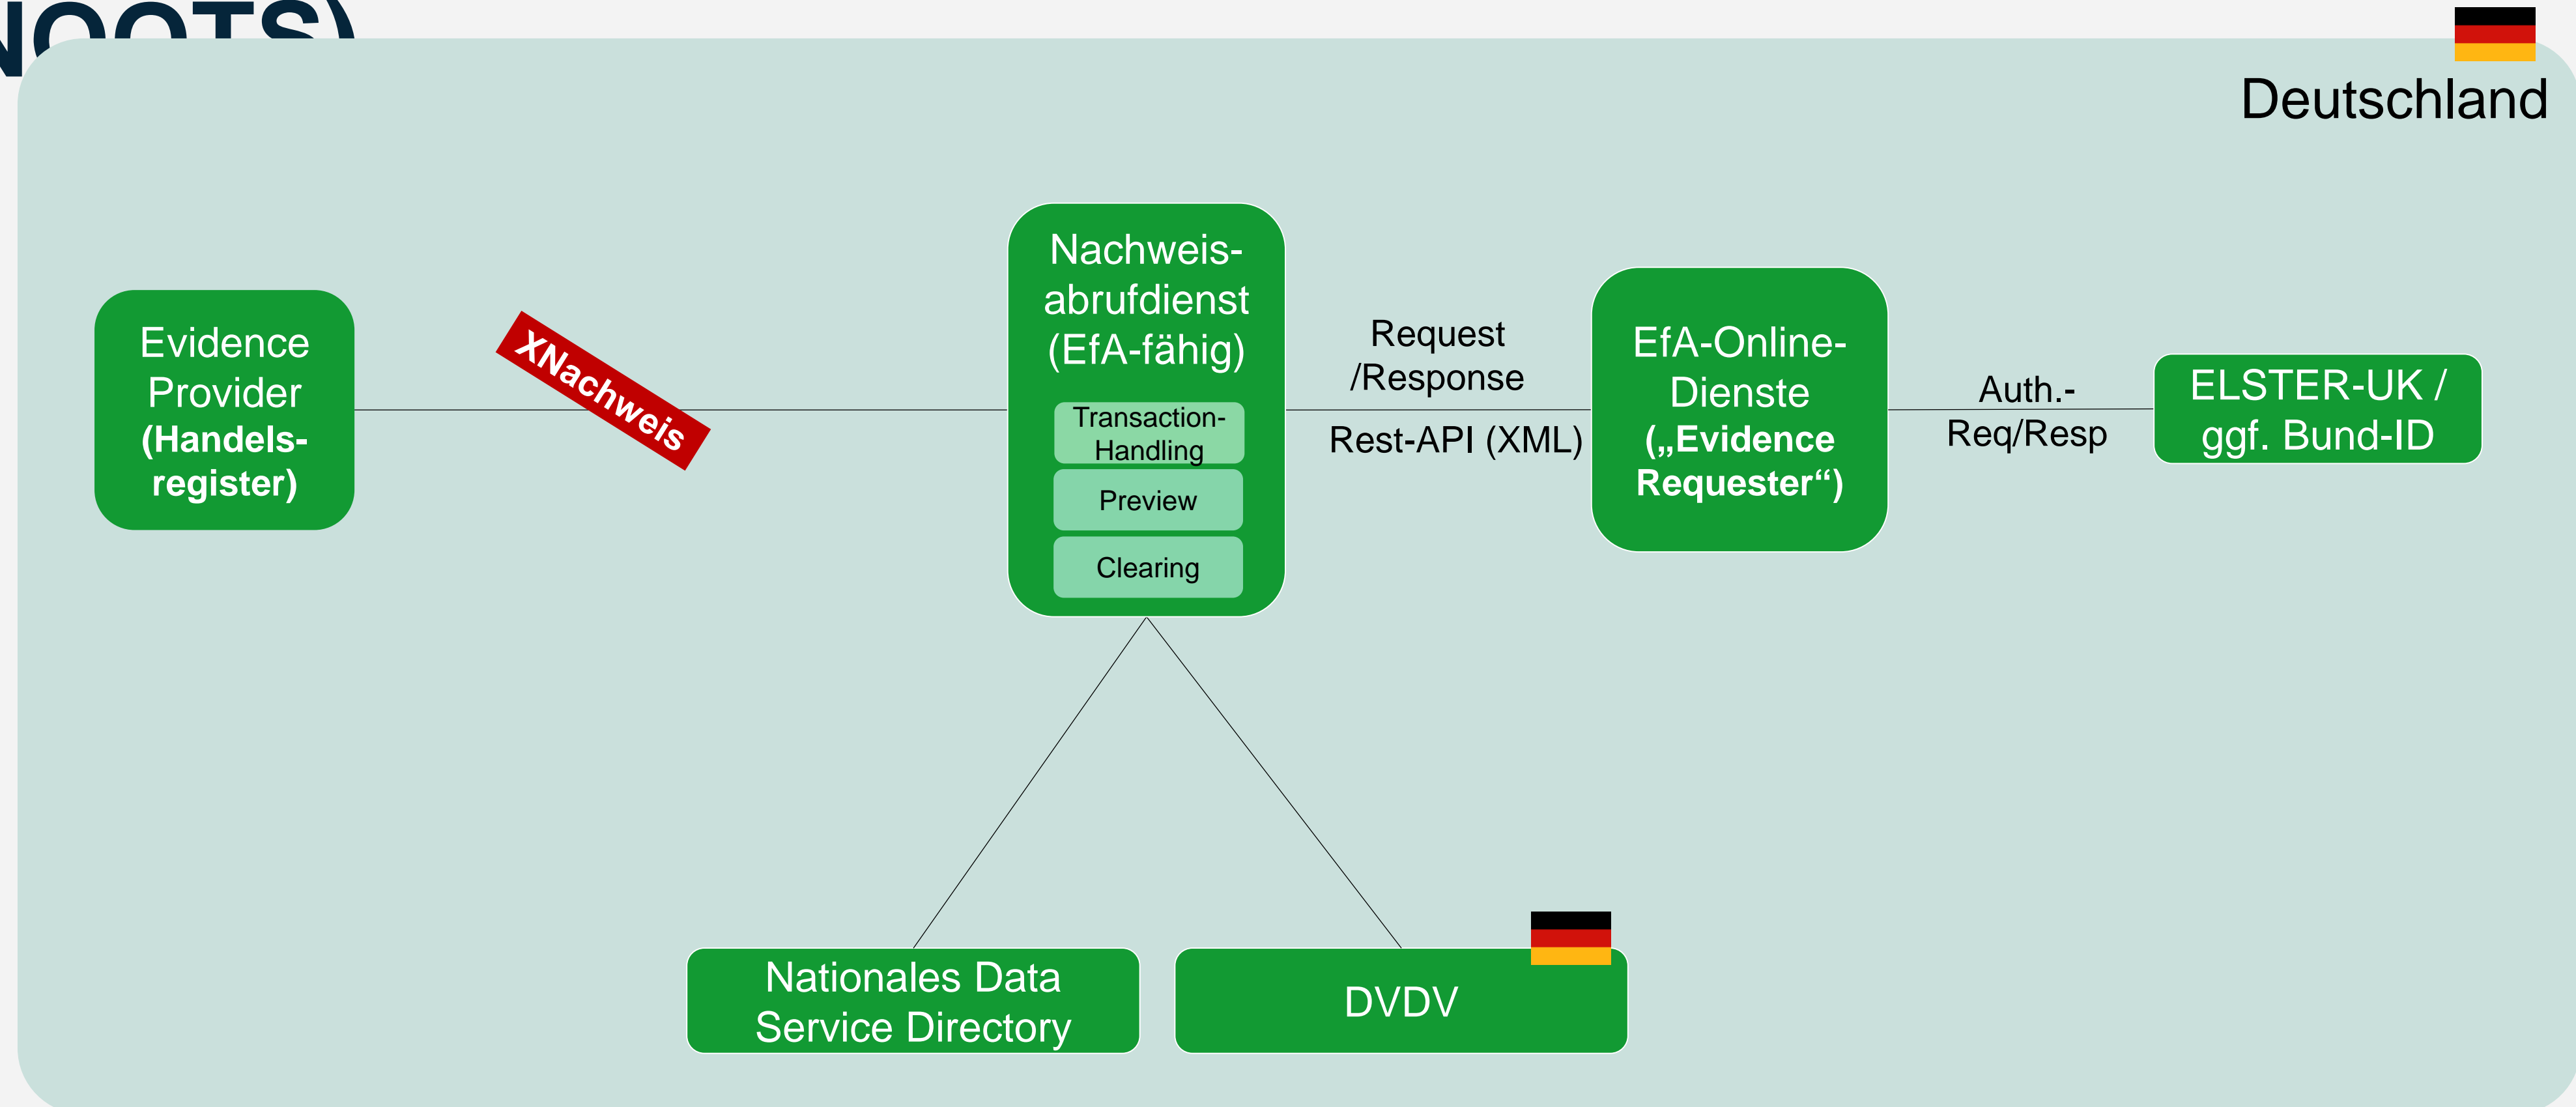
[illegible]OOTS)

Deutschland

Evidence Provider **(Handelsregister)**

XNachweis

Nachweisabrufdienst (EfA-fähig)

Transaction-Handling

Preview

Clearing

Request /Response

Rest-API (XML)

EfA-Online-Dienste **(„Evidence Requester“)**

Auth.-Req/Resp

ELSTER-UK / ggf. Bund-ID

Nationales Data Service Directory

DVDV